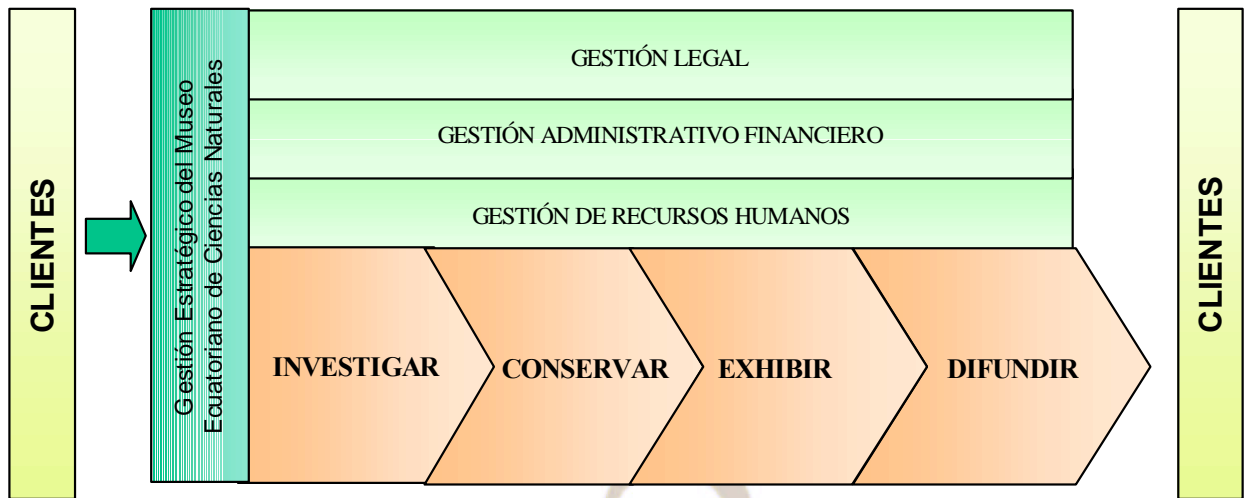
CLIENTES

Gestión Estratégico del Museo Ecuatoriano de Ciencias Naturales

GESTIÓN LEGAL

GESTIÓN ADMINISTRATIVO FINANCIERO

GESTIÓN DE RECURSOS HUMANOS

INVESTIGAR

CONSERVAR

EXHIBIR

DIFUNDIR

CLIENTES